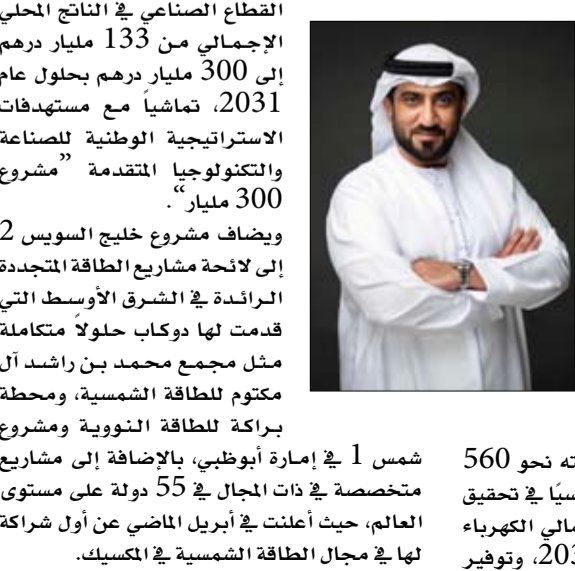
القطاع الصناعي في الناتج المحلي الإجمالي من 133 مليار درهم إلى 300 مليار درهم بحلول عام 2031، تماشياً مع مستهدفات الاستراتيجية الوطنية للصناعة والتكنولوجيا المتقدمة "مشروع 300 مليار".

ويضاف مشروع خليج السويس 2 إلى لائحة مشاريع الطاقة المتجددة الرائدة في الشرق الأوسط التي قدمت لها دوكاب حلولاً متكاملة مثل مجمع محمد بن راشد آل مكتوم للطاقة الشمسية، ومحطة براكة للطاقة النووية ومشروع شمس 1 في إمارة أبوظبي، بالإضافة إلى مشاريع متخصصة في ذات المجال في 55 دولة على مستوى العالم، حيث أعلنت في أبريل الماضي عن أول شراكة لها في مجال الطاقة الشمسية في المكسيك.

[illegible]ته نحو 560
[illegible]سيًا في تحقيق
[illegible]مالي الكهرباء
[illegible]203، وتوفير